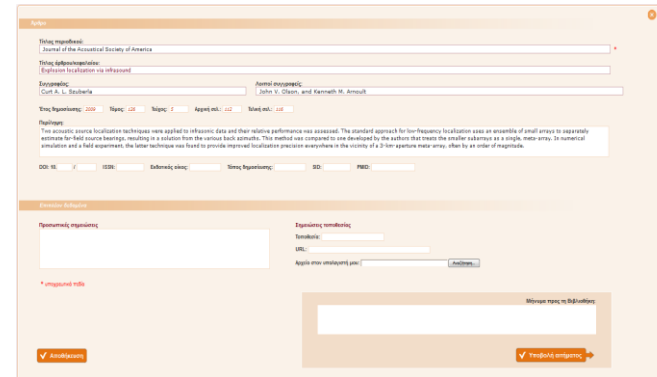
Άρθρο

Τίτλος περιοδικού:
Journal of the Acoustical Society of America
*

Τίτλος άρθρου/κεφαλαίου:
Explosion localization via infrasound

Συγγραφέας:
Curt A. L. Szuberla

Λοιποί συγγραφείς:
John V. Olson, and Kenneth M. Arnoult

Έτος δημοσίευσης: 2009 Τόμος: 126 Τεύχος: 5 Αρχική σελ.: 112 Τελική σελ.: 116

Περίληψη:
Two acoustic source localization techniques were applied to infrasonic data and their relative performance was assessed. The standard approach for low-frequency localization uses an ensemble of small arrays to separately estimate far-field source bearings, resulting in a solution from the various back azimuths. This method was compared to one developed by the authors that treats the smaller subarrays as a single, meta-array. In numerical simulation and a field experiment, the latter technique was found to provide improved localization precision everywhere in the vicinity of a 3-km-aperture meta-array, often by an order of magnitude.

DOI: 10. / ISSN: Εκδοτικός οίκος: Τόπος δημοσίευσης: SICI: PMID:

Επιλογή Βιβλίων

Προσωπικές σημειώσεις

Σημειώσεις τοποθεσίας
Τοποθεσία:
URL:
Αρχείο στον υπολογιστή μου: Αναζήτηση

* υποχρεωτικά πεδία

Μήνυμα προς τη Βιβλιοθήκη:

Αποθήκευση

Υποβολή αιτήματος